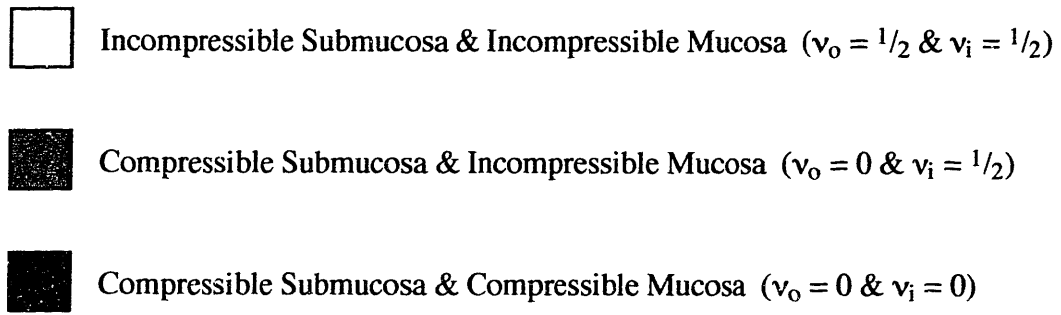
Incompressible Submucosa & Incompressible Mucosa ($\nu_o = {}^1/_2$ & $\nu_i = {}^1/_2$)

Compressible Submucosa & Incompressible Mucosa ($\nu_o = 0$ & $\nu_i = {}^1/_2$)

Compressible Submucosa & Compressible Mucosa ($\nu_o = 0$ & $\nu_i = 0$)